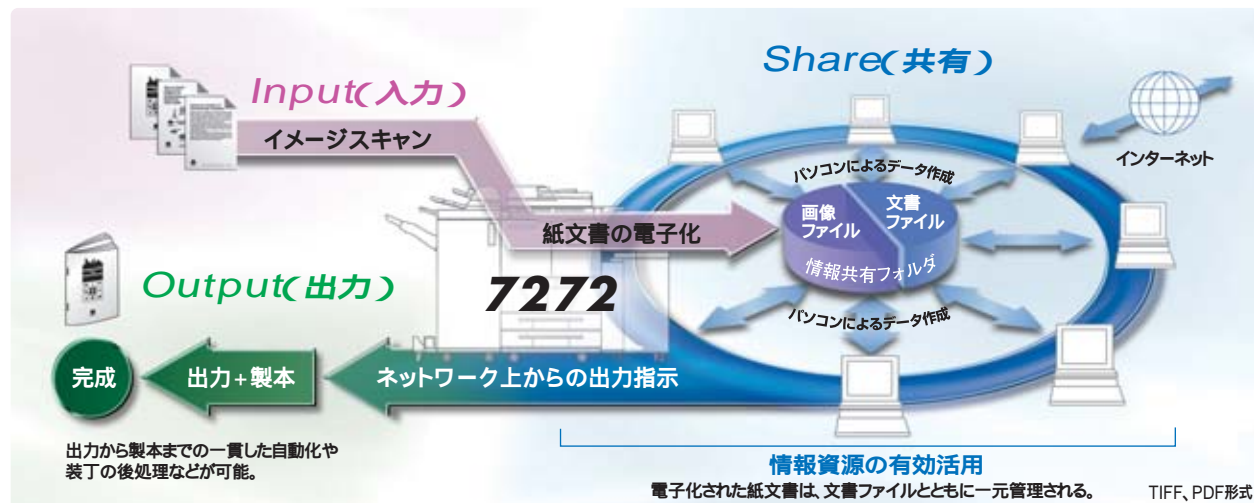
Input(入力)

イメージスキャン

Share(共有)

インターネット

パソコンによるデータ作成

画像ファイル

文書ファイル

情報共有フォルダ

紙文書の電子化

7272

パソコンによるデータ作成

Output(出力)

完成

出力+製本

ネットワーク上からの出力指示

出力から製本までの一貫した自動化や装丁の後処理などが可能。

情報資源の有効活用

電子化された紙文書は、文書ファイルとともに一元管理される。

TIFF、PDF形式